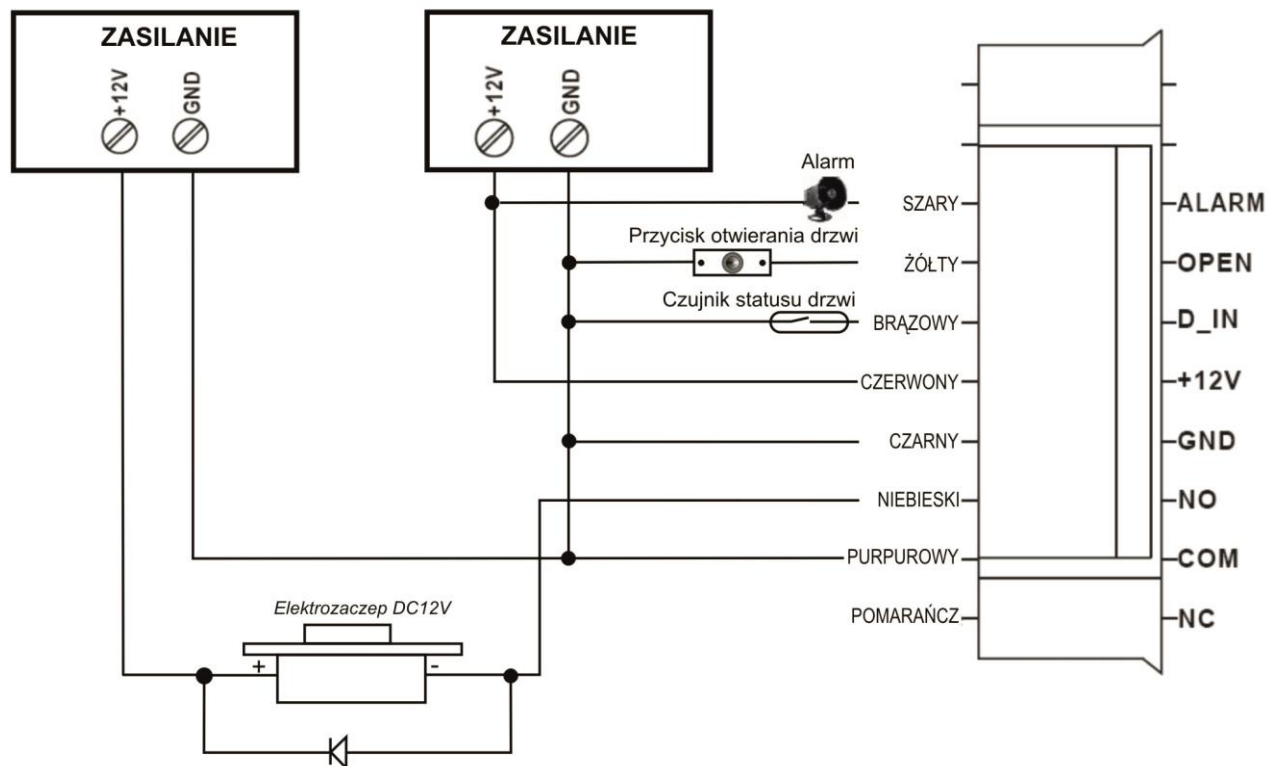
ZASILANIE
+12V
GND

ZASILANIE
+12V
GND

Alarm
SZARY
ALARM
Przycisk otwierania drzwi
ŻÓŁTY
OPEN
Czujnik statusu drzwi
BRĄZOWY
D_IN
CZERWONY
+12V
CZARNY
GND
NIEBIESKI
NO
PURPUROWY
COM
Elektrozaczep DC12V
+
-
POMARAŃCZ
NC